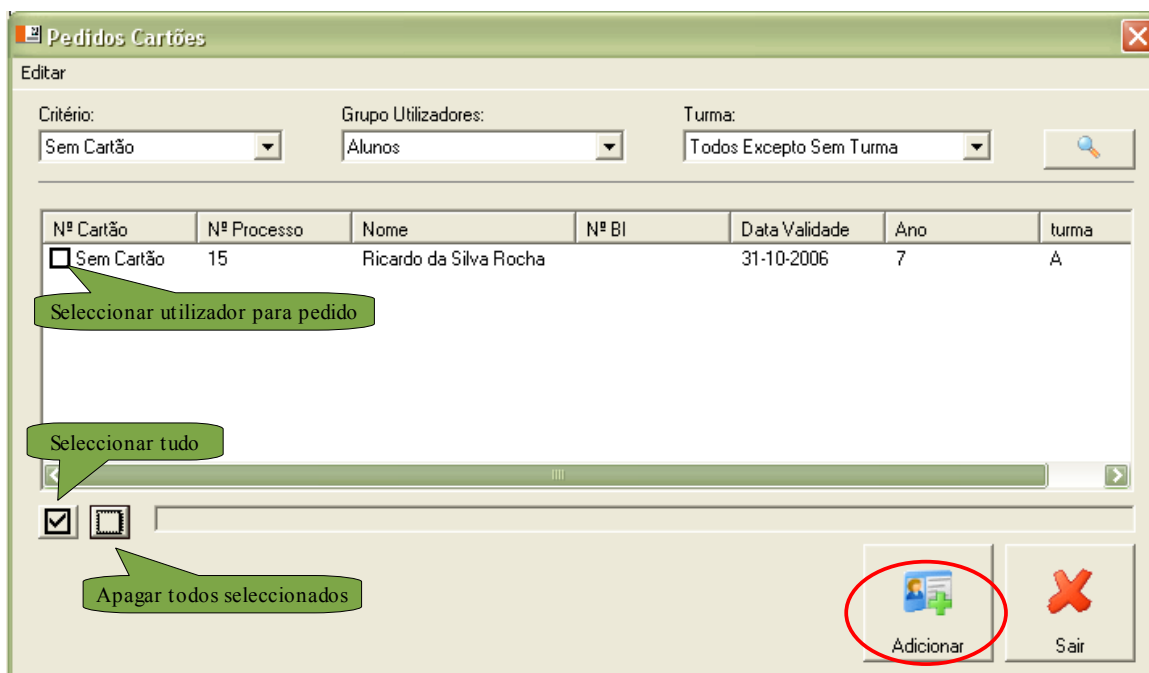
Pedidos Cartões

Editar

Critério:
Sem Cartão

Grupo Utilizadores:
Alunos

Turma:
Todos Excepto Sem Turma

| Nº Cartão | Nº Processo | Nome | Nº BI | Data Validade | Ano | turma |
|---|---|---|---|---|---|---|
| Sem Cartão | 15 | Ricardo da Silva Rocha | | 31-10-2006 | 7 | A |

Seleccionar utilizador para pedido

Seleccionar tudo

Apagar todos seleccionados

Adicionar

Sair